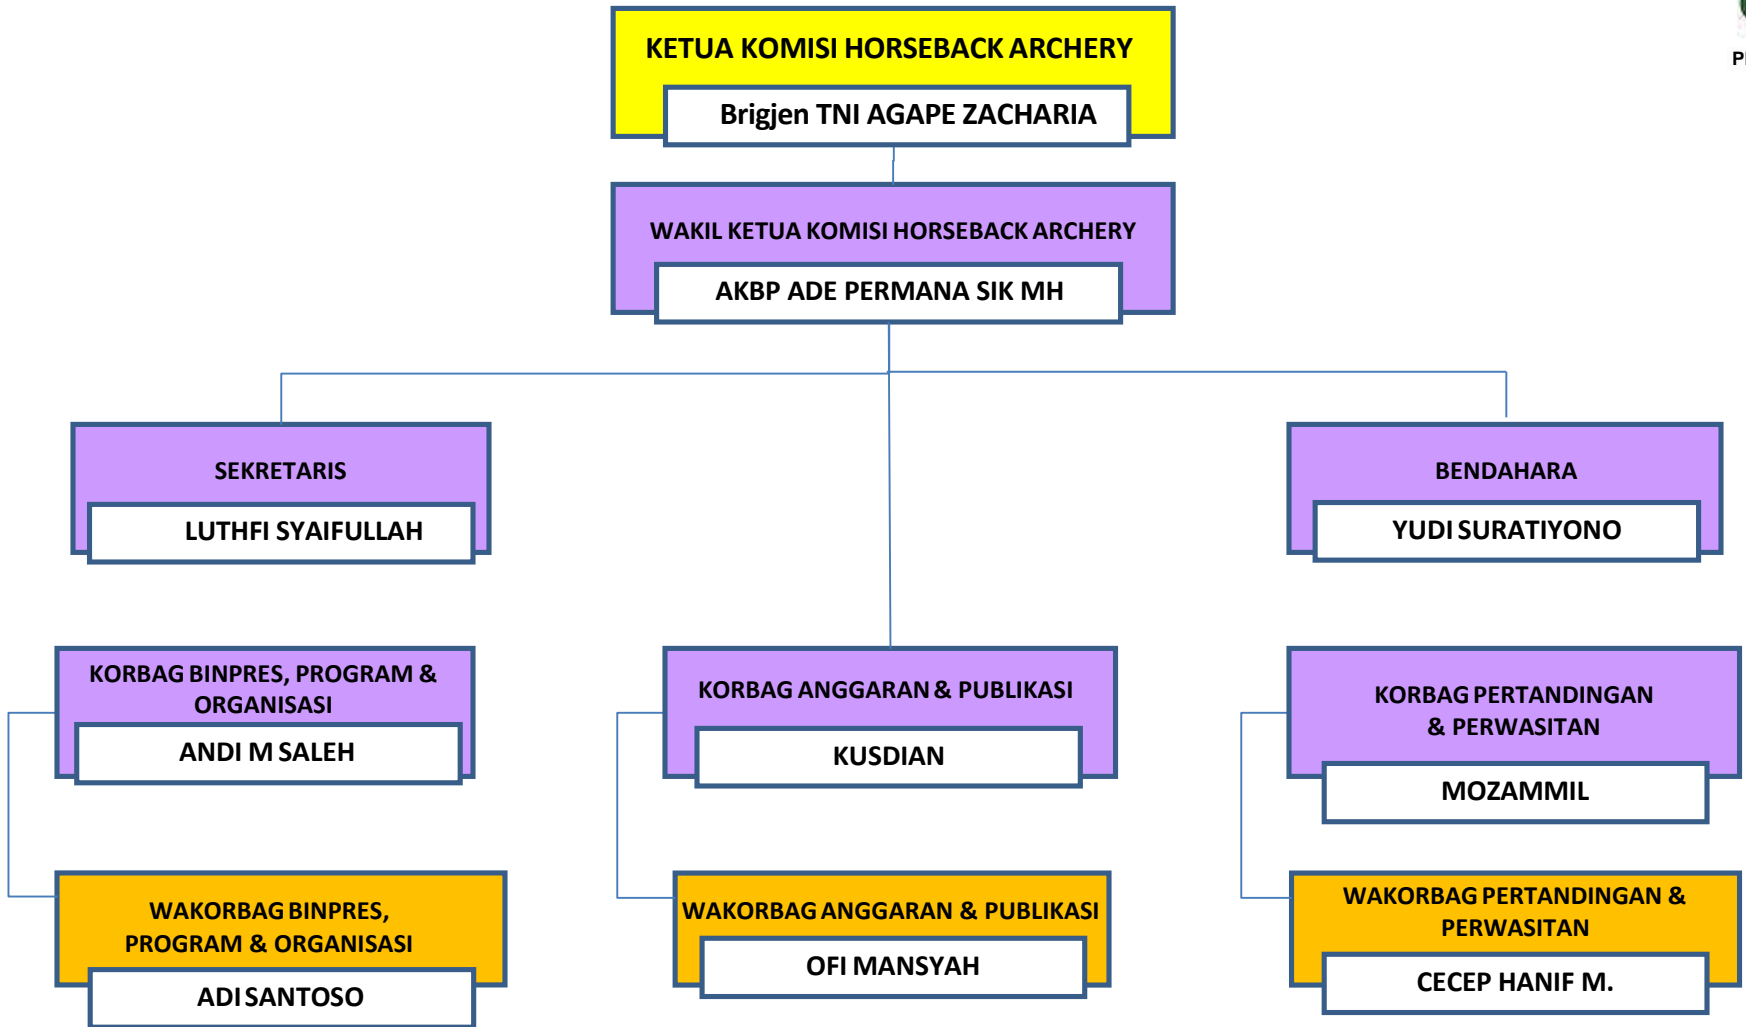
KETUA KOMISI HORSEBACK ARCHERY

Brigjen TNI AGAPE ZACHARIA

WAKIL KETUA KOMISI HORSEBACK ARCHERY

AKBP ADE PERMANA SIK MH

SEKRETARIS

LUTHFI SYAIFULLAH

BENDAHARA

YUDI SURATIYONO

KORBAG BINPRES, PROGRAM & ORGANISASI

ANDI M SALEH

WAKORBAG BINPRES, PROGRAM & ORGANISASI

ADI SANTOSO

KORBAG ANGGARAN & PUBLIKASI

KUSDIAN

WAKORBAG ANGGARAN & PUBLIKASI

OFI MANSYAH

KORBAG PERTANDINGAN & PERWASITAN

MOZAMMIL

WAKORBAG PERTANDINGAN & PERWASITAN

CECEP HANIF M.

P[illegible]